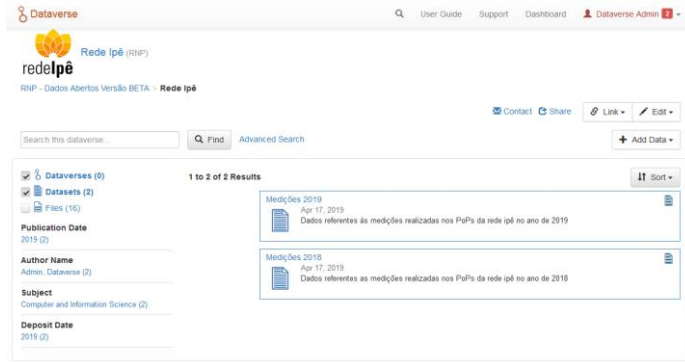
Dataverse

User Guide Support Dashboard Dataverse Admin 2

Rede Ipê (RNP)

redeIpê

RNP - Dados Abertos Versão BETA > Rede Ipê

Contact Share Link Edit

Search this dataverse... Find Advanced Search

Add Data

Dataverses (0)
Datasets (2)
Files (16)

Publication Date
2019 (2)

Author Name
Admin, Dataverse (2)

Subject
Computer and Information Science (2)

Deposit Date
2019 (2)

1 to 2 of 2 Results

Sort

Medições 2019
Apr 17, 2019
Dados referentes às medições realizadas nos PoPs da rede ipê no ano de 2019

Medições 2018
Apr 17, 2019
Dados referentes às medições realizadas nos PoPs da rede ipê no ano de 2018